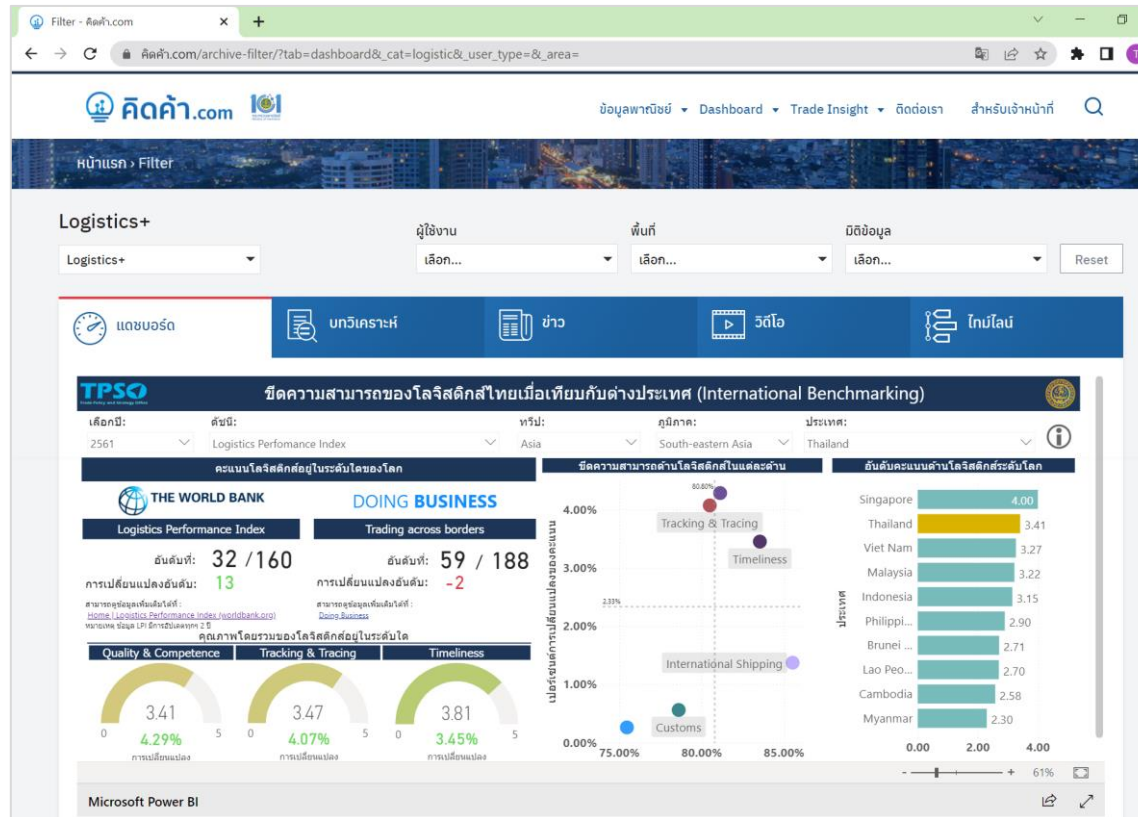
Filter - คิดค้า.com ×

คิดค้า.com/archive-filter/?tab=dashboard&_cat=logistic&_user_type=&_area=

คิดค้า.com

ข้อมูลพาณิชย์ ▾ Dashboard ▾ Trade Insight ▾ ติดต่อเรา สำหรับเจ้าหน้าที่

หน้าแรก › Filter

Logistics+

Logistics+

ผู้ใช้งาน
เลือก...

พื้นที่
เลือก...

มิติข้อมูล
เลือก...

Reset

แดชบอร์ด

บทวิเคราะห์

ข่าว

วิดีโอ

ไทม์ไลน์

TPSO

ขีดความสามารถของโลจิสติกส์ไทยเมื่อเทียบกับต่างประเทศ (International Benchmarking)

เลือกปี: 2561
ดัชนี: Logistics Perfomance Index
ทวีป: Asia
ภูมิภาค: South-eastern Asia
ประเทศ: Thailand

คะแนนโลจิสติกส์อยู่ในระดับใดของโลก

THE WORLD BANK

DOING BUSINESS

Logistics Performance Index

Trading across borders

อันดับที่: 32 /160

อันดับที่: 59 / 188

การเปลี่ยนแปลงอันดับ: 13

การเปลี่ยนแปลงอันดับ: -2

สามารถดูข้อมูลเพิ่มเติมได้ที่ :
Home | Logistics Performance Index (worldbank.org)
หมายเหตุ ข้อมูล LPI มีการอัปเดตทุกๆ 2 ปี

สามารถดูข้อมูลเพิ่มเติมได้ที่ :
Doing Business

คุณภาพโดยรวมของโลจิสติกส์อยู่ในระดับใด

Quality & Competence
0 3.41 5
4.29%
การเปลี่ยนแปลง

Tracking & Tracing
0 3.47 5
4.07%
การเปลี่ยนแปลง

Timeliness
0 3.81 5
3.45%
การเปลี่ยนแปลง

ขีดความสามารถด้านโลจิสติกส์ในแต่ละด้าน

เปอร์เซ็นต์การเปลี่ยนแปลงของคะแนน

80.80%
Tracking & Tracing
Timeliness
2.33%
International Shipping
Customs

4.00%
3.00%
2.00%
1.00%
0.00%
75.00% 80.00% 85.00%

อันดับคะแนนด้านโลจิสติกส์ระดับโลก

ประเทศ

Singapore 4.00
Thailand 3.41
Viet Nam 3.27
Malaysia 3.22
Indonesia 3.15
Philippi... 2.90
Brunei ... 2.71
Lao Peo... 2.70
Cambodia 2.58
Myanmar 2.30

0.00 2.00 4.00

- + 61%

Microsoft Power BI